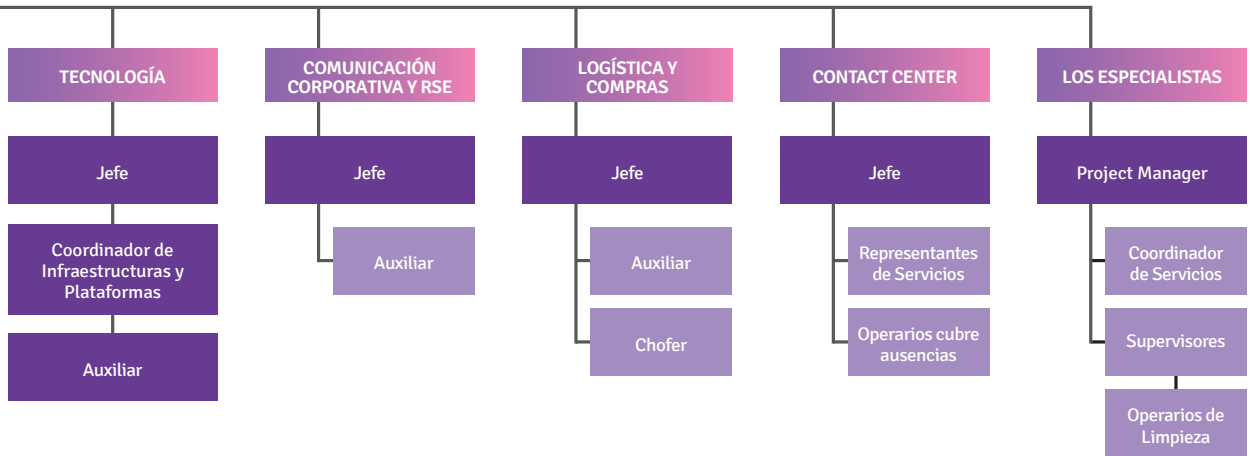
TECNOLOGÍA

Jefe

Coordinador de Infraestructuras y Plataformas

Auxiliar

COMUNICACIÓN CORPORATIVA Y RSE

Jefe

Auxiliar

LOGÍSTICA Y COMPRAS

Jefe

Auxiliar

Chofer

CONTACT CENTER

Jefe

Representantes de Servicios

Operarios cubre ausencias

LOS ESPECIALISTAS

Project Manager

Coordinador de Servicios

Supervisores

Operarios de Limpieza